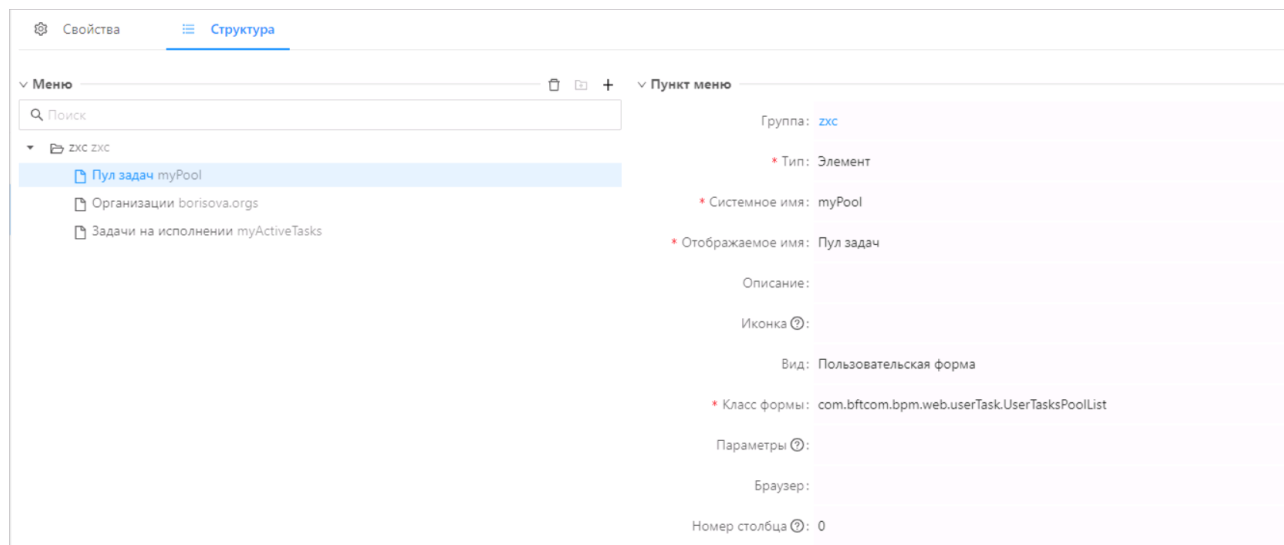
Свойства Структура

Меню

Поиск

zxc zxc

Пул задач myPool

Организации borisova.orgs

Задачи на исполнении myActiveTasks

Пункт меню

Группа: zxc

* Тип: Элемент

* Системное имя: myPool

* Отображаемое имя: Пул задач

Описание:

Иконка ?:

Вид: Пользовательская форма

* Класс формы: com.bftcom.bpm.web.userTask.UserTasksPoolList

Параметры ?:

Браузер:

Номер столбца ?: 0